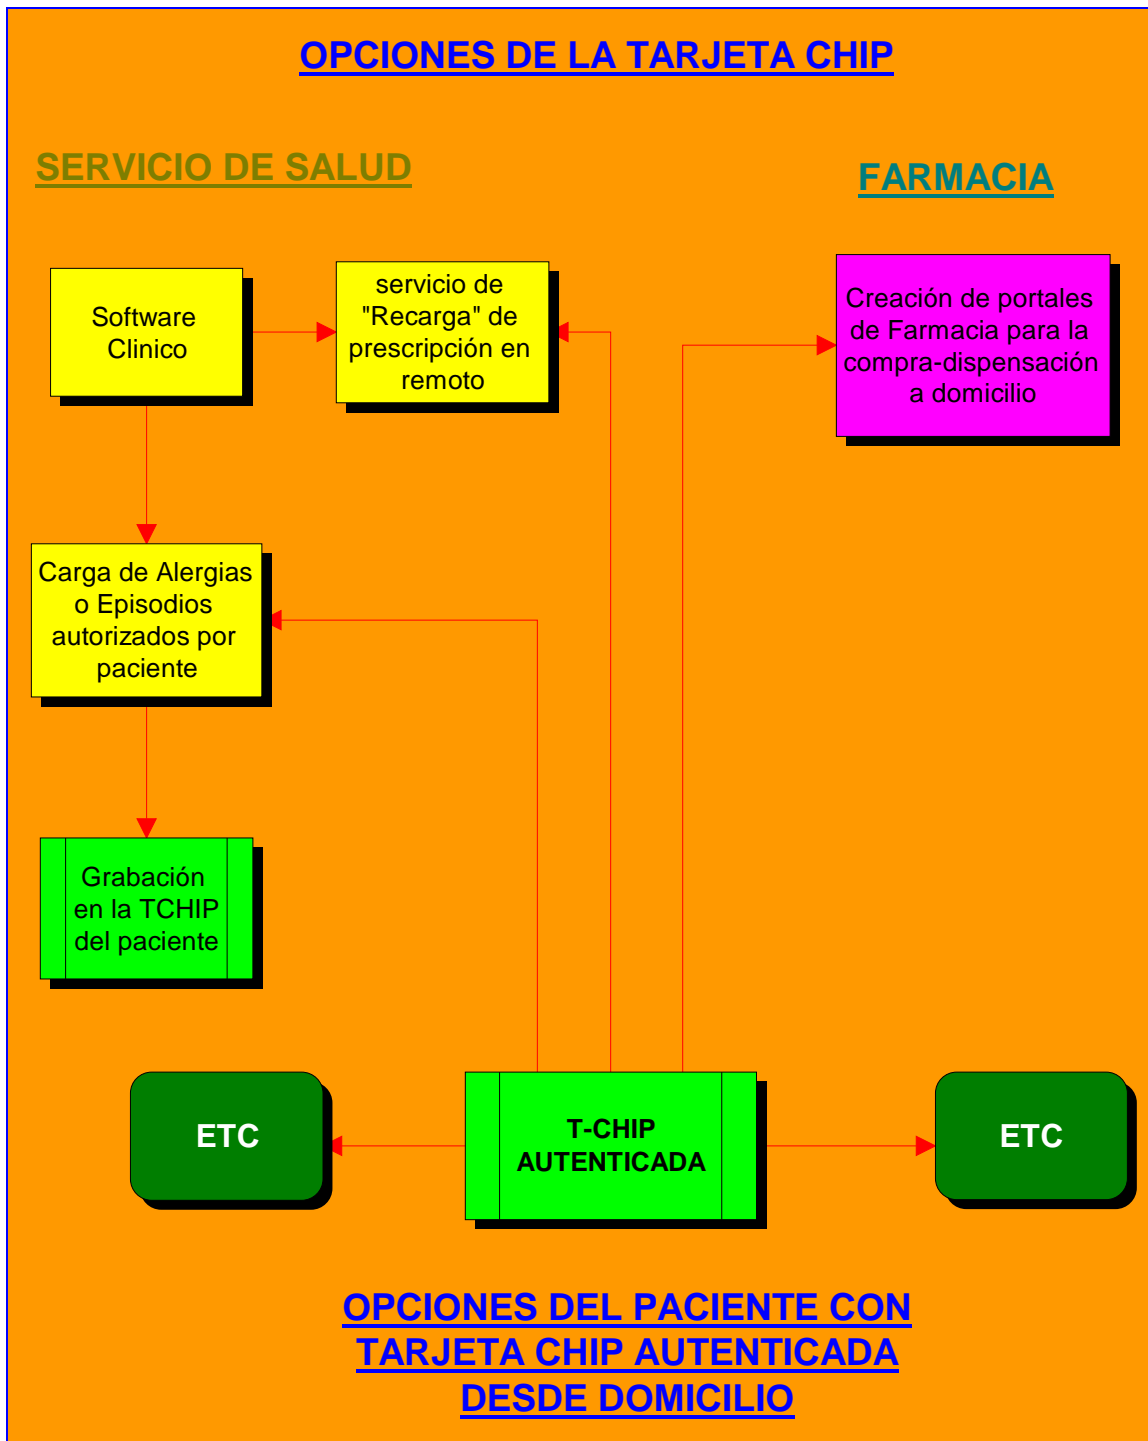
OPCIONES DE LA TARJETA CHIP

SERVICIO DE SALUD

FARMACIA

Software Clinico

servicio de "Recarga" de prescripción en remoto

Creación de portales de Farmacia para la compra-dispensación a domicilio

Carga de Alergias o Episodios autorizados por paciente

Grabación en la TCHIP del paciente

ETC

T-CHIP AUTENTICADA

ETC

OPCIONES DEL PACIENTE CON TARJETA CHIP AUTENTICADA DESDE DOMICILIO